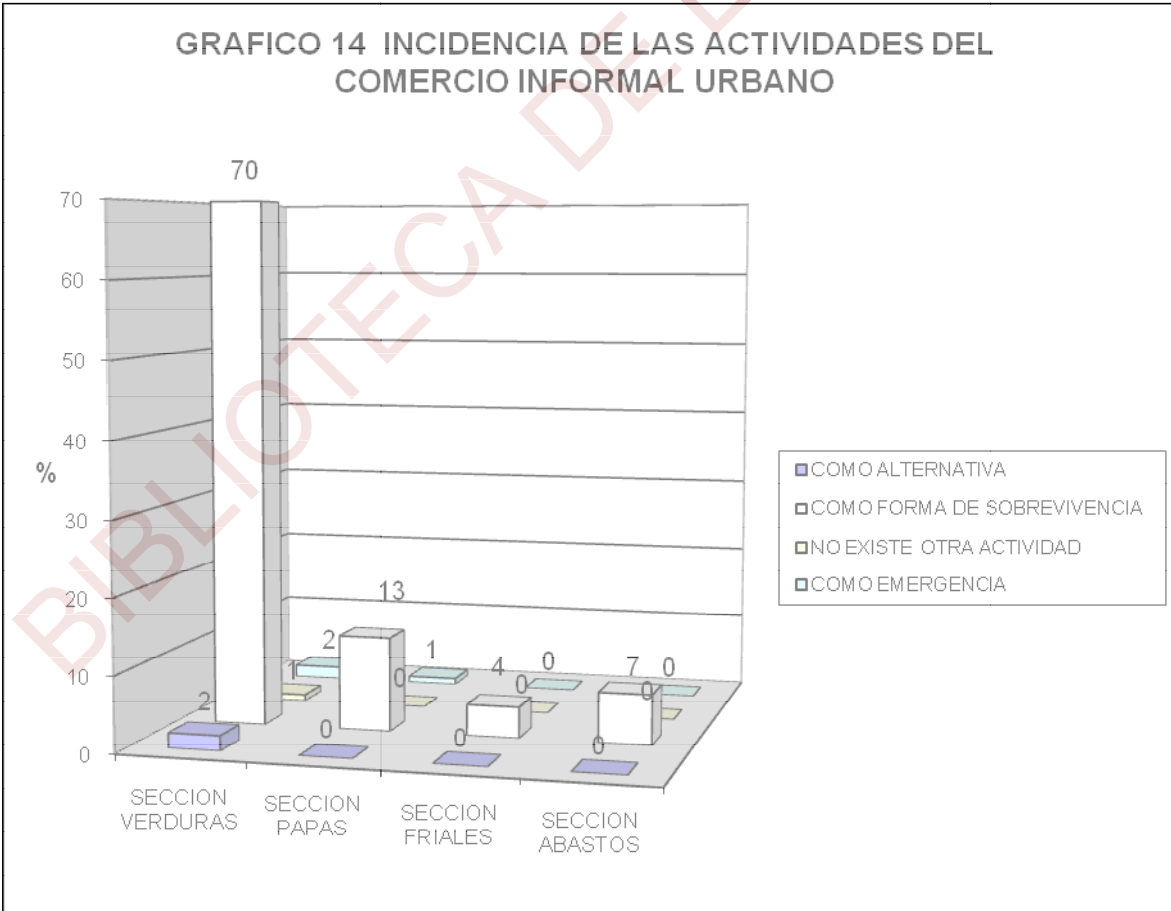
GRAFICO 14 INCIDENCIA DE LAS ACTIVIDADES DEL COMERCIO INFORMAL URBANO

BIBLIOTECA DE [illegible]

70

70
60
50
40
%
30
20
10
0

2
1
2
13
1
0
4
0
0
7
0
0
0
0

SECCION VERDURAS
SECCION PAPAS
SECCION FRIALES
SECCION ABASTOS

COMO ALTERNATIVA
COMO FORMA DE SOBREVIVENCIA
NO EXISTE OTRA ACTIVIDAD
COMO EMERGENCIA